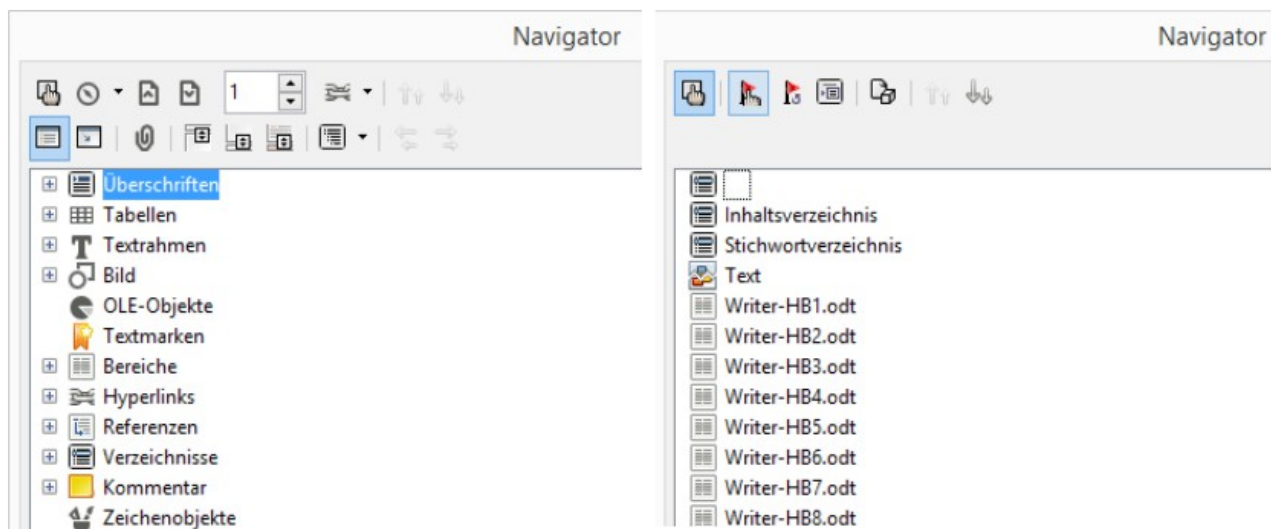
Navigator

1

Überschriften
Tabellen
Textrahmen
Bild
OLE-Objekte
Textmarken
Bereiche
Hyperlinks
Referenzen
Verzeichnisse
Kommentar
Zeichenobjekte

Navigator

Inhaltsverzeichnis
Stichwortverzeichnis
Text
Writer-HB1.odt
Writer-HB2.odt
Writer-HB3.odt
Writer-HB4.odt
Writer-HB5.odt
Writer-HB6.odt
Writer-HB7.odt
Writer-HB8.odt